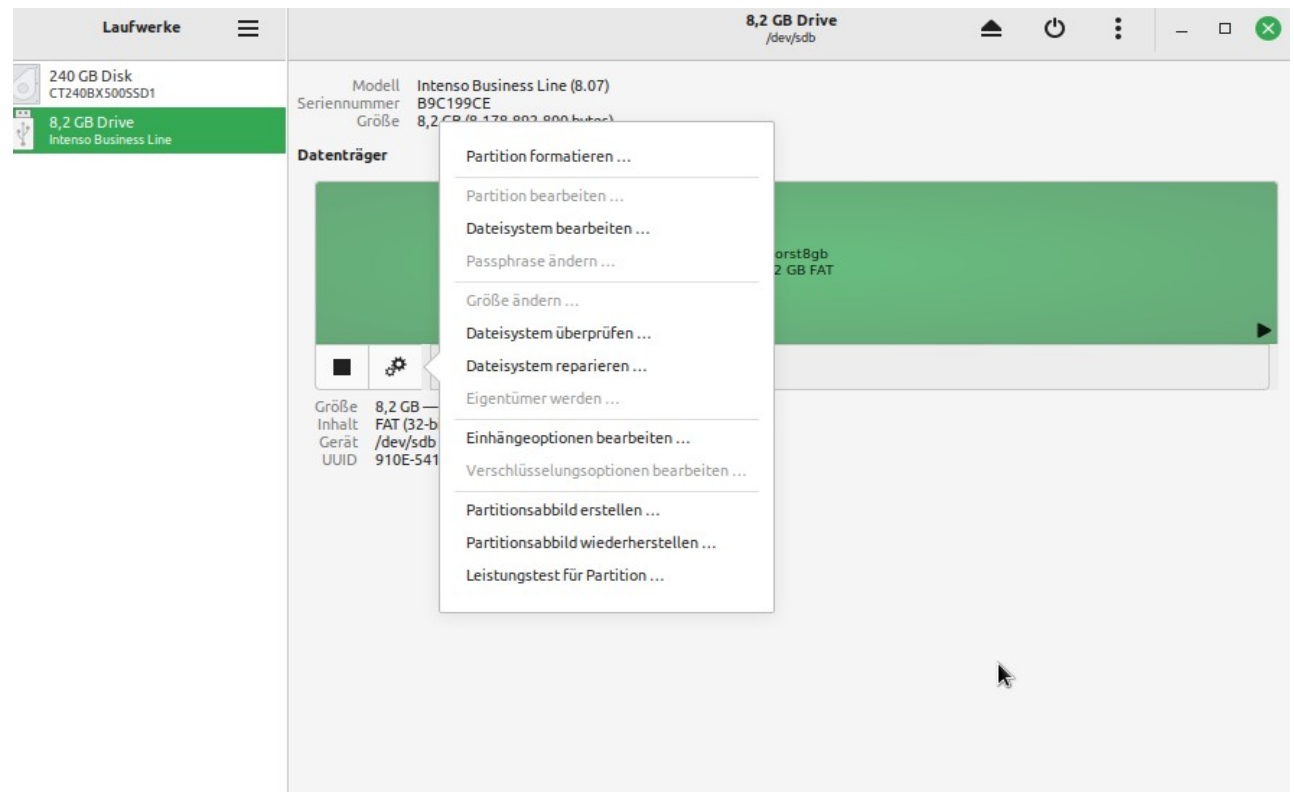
Laufwerke

240 GB Disk
CT240BX500SSD1

8,2 GB Drive
Intenso Business Line

8,2 GB Drive
/dev/sdb

Modell Intenso Business Line (8.07)
Seriennummer B9C199CE
Größe 8,2 GB (8.178.892.800 bytes)

Datenträger

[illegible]orst8gb
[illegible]2 GB FAT

Größe 8,2 GB —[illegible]
Inhalt FAT (32-b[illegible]
Gerät /dev/sdb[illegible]
UUID 910E-541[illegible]

Partition formatieren …
Partition bearbeiten …
Dateisystem bearbeiten …
Passphrase ändern …
Größe ändern …
Dateisystem überprüfen …
Dateisystem reparieren …
Eigentümer werden …
Einhängeoptionen bearbeiten …
Verschlüsselungsoptionen bearbeiten …
Partitionsabbild erstellen …
Partitionsabbild wiederherstellen …
Leistungstest für Partition …